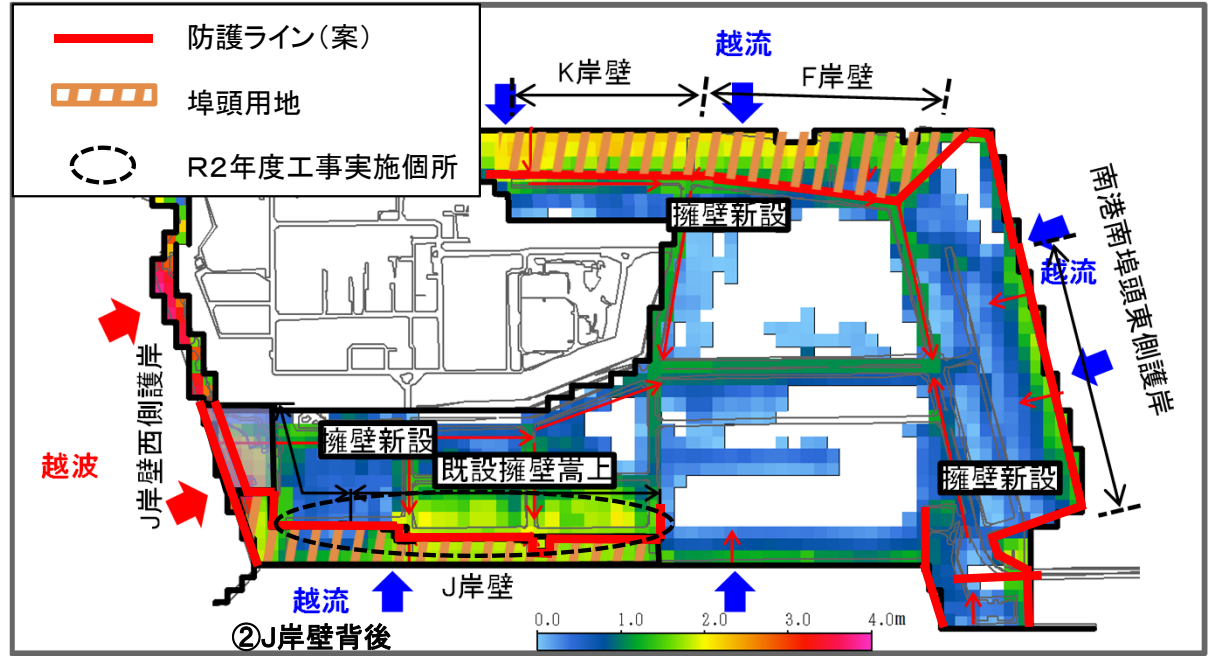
防護ライン（案）

埠頭用地

R2年度工事実施個所

越流

K岸壁

F岸壁

擁壁新設

南港南埠頭東側護岸

越流

J岸壁西側護岸

越波

擁壁新設

既設擁壁嵩上

擁壁新設

越流

J岸壁

②J岸壁背後

0.0 1.0 2.0 3.0 4.0m